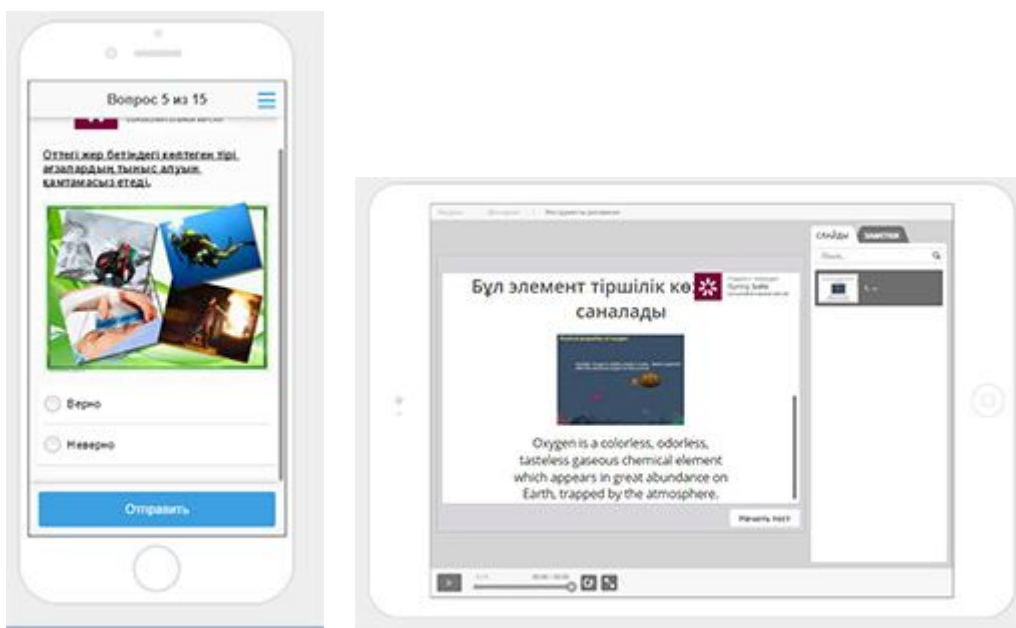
Вопрос 5 из 15

Оттегі жер бетіндегі көптеген тірі ағзалардың тыныс алуын қамтамасыз етеді.

Верно

Неверно

Отправить

СЛАЙДЫ ЗАМЕТКИ

Бұл элемент тіршілік к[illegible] саналады

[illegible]

Oxygen is a colorless, odorless, tasteless gaseous chemical element which appears in great abundance on Earth, trapped by the atmosphere.

Начать тест